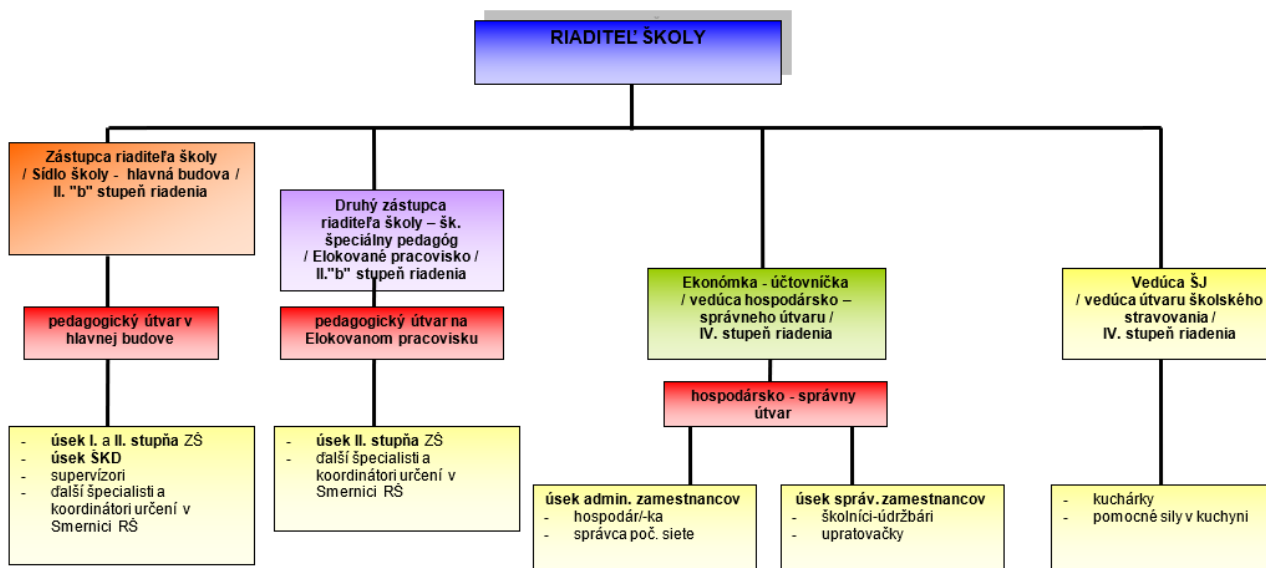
RIADITEĽ ŠKOLY

Zástupca riaditeľa školy / Sídlo školy - hlavná budova / II. "b" stupeň riadenia

pedagogický útvar v hlavnej budove

- úsek I. a II. stupňa ZŠ
- úsek ŠKD
- supervízori
- ďalší špecialisti a koordinátori určení v Smernici RŠ

Druhý zástupca riaditeľa školy – šk. špeciálny pedagóg / Elokované pracovisko / II."b" stupeň riadenia

pedagogický útvar na Elokovanom pracovisku

- úsek II. stupňa ZŠ
- ďalší špecialisti a koordinátori určení v Smernici RŠ

Ekonómka - účtovníčka / vedúca hospodársko – správneho útvaru / IV. stupeň riadenia

hospodársko - správny útvar

úsek admin. zamestnancov
- hospodár/-ka
- správca poč. siete

úsek správ. zamestnancov
- školníci-údržbári
- upratovačky

Vedúca ŠJ / vedúca útvaru školského stravovania / IV. stupeň riadenia

- kuchárky
- pomocné sily v kuchyni